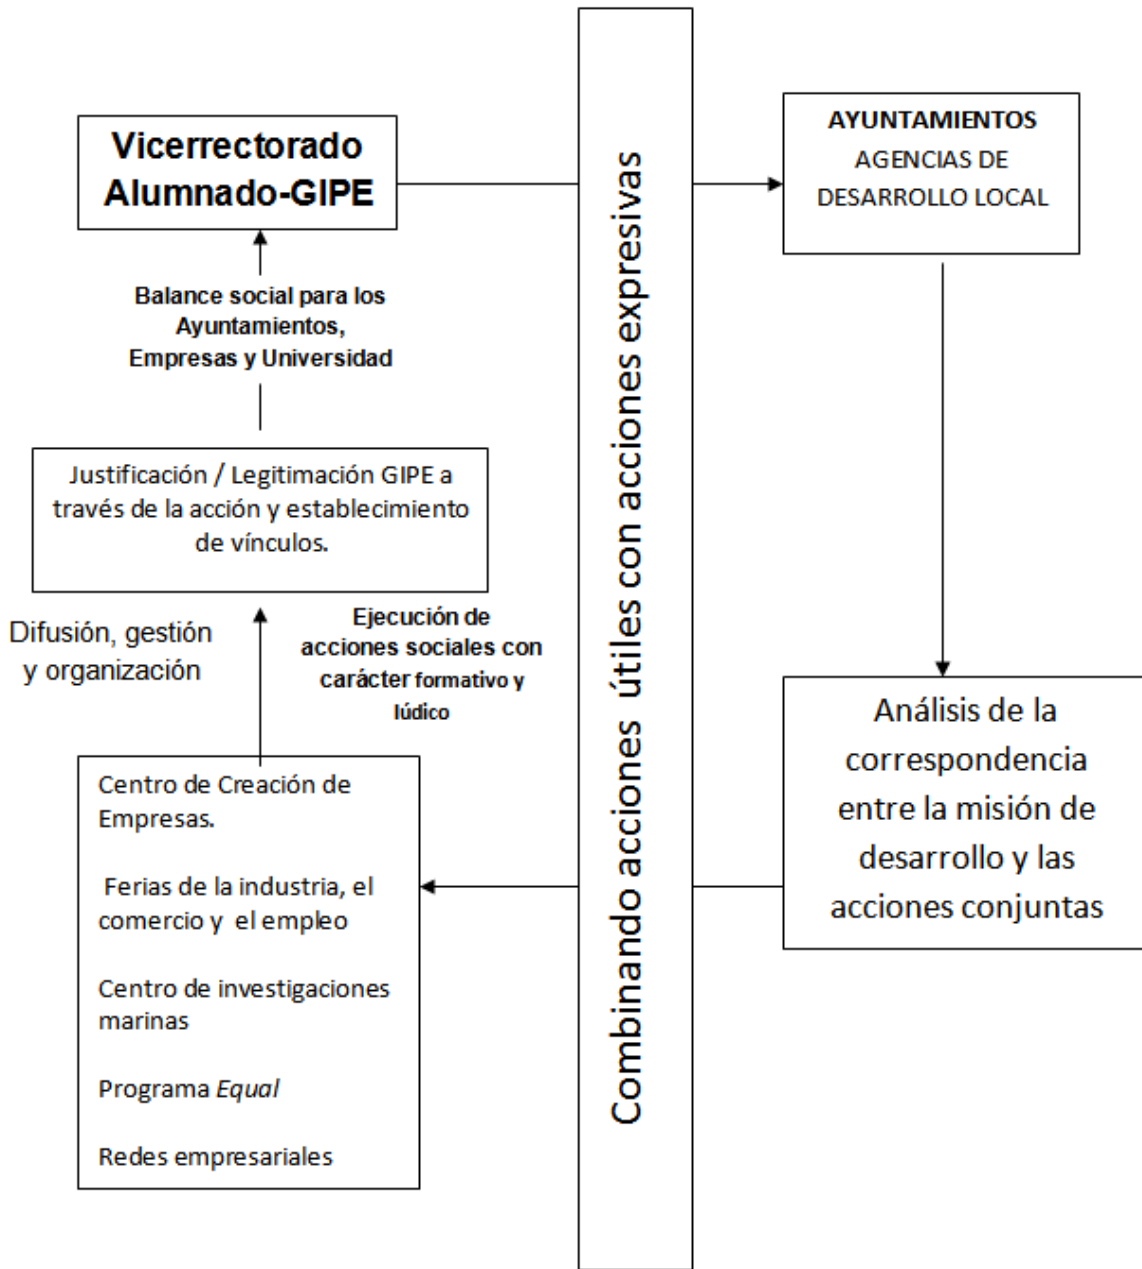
Vicerrectorado Alumnado-GIPE

Balance social para los Ayuntamientos, Empresas y Universidad

Justificación / Legitimación GIPE a través de la acción y establecimiento de vínculos.

Difusión, gestión y organización

Ejecución de acciones sociales con carácter formativo y lúdico

Centro de Creación de Empresas.

Ferias de la industria, el comercio y el empleo

Centro de investigaciones marinas

Programa Equal

Redes empresariales

Combinando acciones útiles con acciones expresivas

AYUNTAMIENTOS
AGENCIAS DE DESARROLLO LOCAL

Análisis de la correspondencia entre la misión de desarrollo y las acciones conjuntas